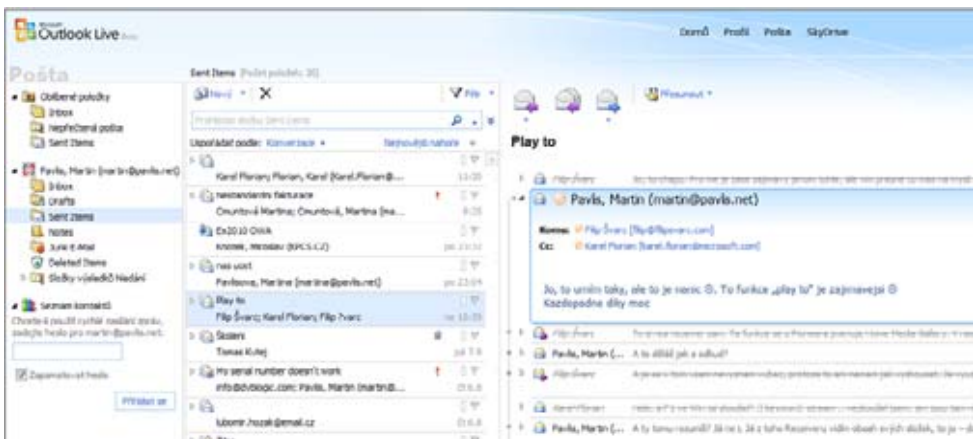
Microsoft Outlook Live

Domů Profil Pošta SkyDrive

Pošta

Oblíbené položky
Inbox
Nepřečtená pošta
Sent Items

Pavlis, Martin (martin@pavlis.net)
Inbox
Drafts
Sent Items
Notes
Junk E-Mail
Deleted Items
Složky výsledků hledání

Seznam kontaktů
Chcete-li použít rychlé hledání osob, zadejte heslo pro martin@pavlis.net:

Zapamatovat heslo

Přihlásit se

Sent Items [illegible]

Nový X

Filtr

Prohledat složku Sent Items

Uspořádat podle: Konverzace Nejnovější nahoře

Karel Floriani Florian; Karel (Karel.Florian@...
neodeslaneho fakturace
Onuntová Martina; Onuntová, Martina [ma...
Ex2010 OWA
Knotek, Miroslav (KPCS.CZ)
nas ucet
Pavlisova, Martina (martina@pavlis.net)
Play to
Filip Švarc; Karel Florian; Filip Švarc
Školení
Tomas Kutej
My serial number doesn't work
info@dvblogic.com; Pavlis, Martin (martin@...
lubomir.hozak@email.cz

Přesunout

Play to

Filip Švarc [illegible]
Pavlis, Martin (martin@pavlis.net)
Komu: Filip Švarc [filip@filipsvarc.com]
Cc: Karel Florian [karel.florian@microsoft.com]

Jo, to umim taky, ale to je nanic ☺. To funkce „play to" je zajimavejsi ☺
Kazdopadne diky moc

Filip Švarc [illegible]
Pavlis, Martin (... A to dělá jak s zdlouh?
Filip Švarc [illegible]
Karel Florian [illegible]
Pavlis, Martin (... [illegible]